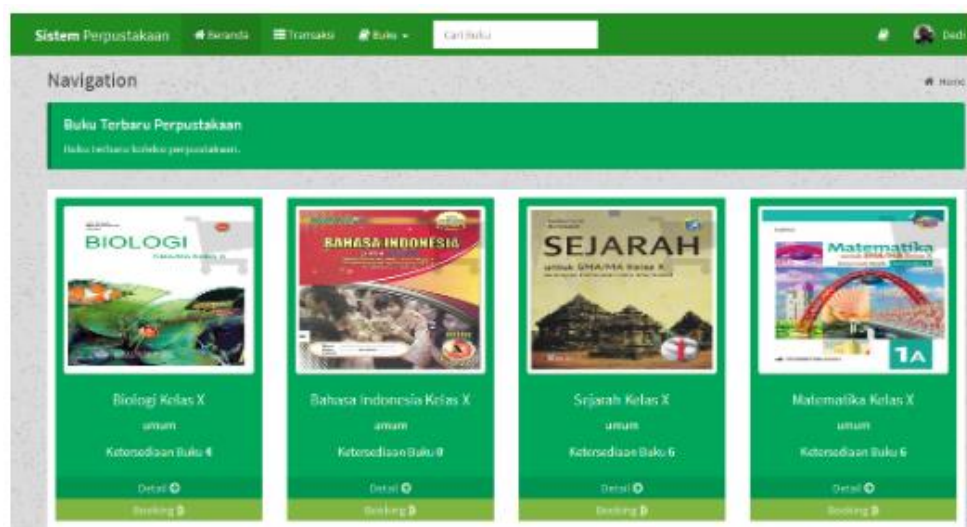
Sistem Perpustakaan  Beranda  Transaksi  Buku  Cari Buku  Dedi

Navigation  Home

Buku Terbaru Perpustakaan
Buku terbaru koleksi perpustakaan.

BIOLOGI
Biologi Kelas X
umum
Ketersediaan Buku 4
Detail
Booking

BAHASA INDONESIA
Bahasa Indonesia Kelas X
umum
Ketersediaan Buku 0
Detail
Booking

SEJARAH
untuk SMA/MA Kelas X
Sejarah Kelas X
umum
Ketersediaan Buku 6
Detail
Booking

Matematika
1A
Matematika Kelas X
umum
Ketersediaan Buku 6
Detail
Booking